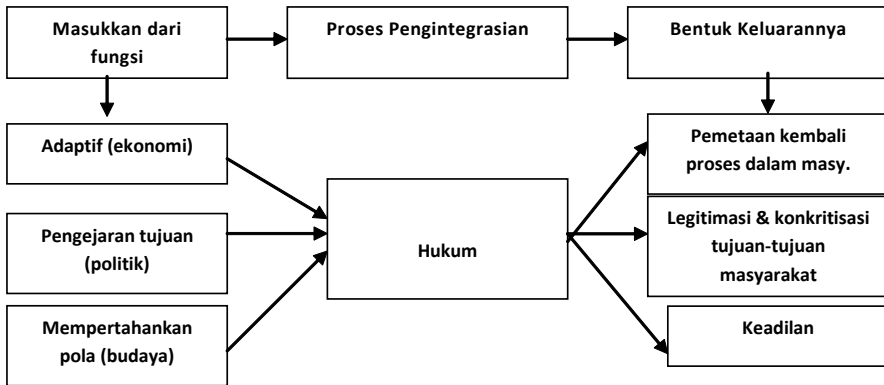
Masukkan dari fungsi

Proses Pengintegrasian

Bentuk Keluarannya

Adaptif (ekonomi)

Pengejaran tujuan (politik)

Mempertahankan pola (budaya)

Hukum

Pemetaan kembali proses dalam masy.

Legitimasi & konkritisasi tujuan-tujuan masyarakat

Keadilan